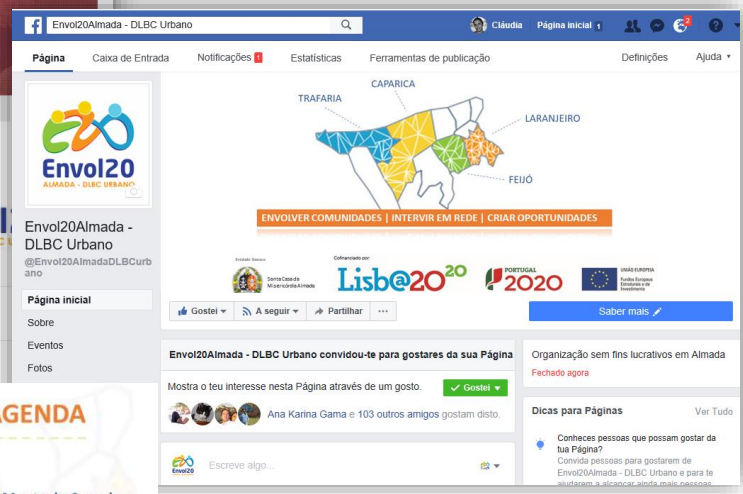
Envol20Almada - DLBC Urbano

Cláudia Página inicial 1

2

Página Caixa de Entrada Notificações 1 Estatísticas Ferramentas de publicação Definições Ajuda

Envol20
ALMADA - DLBC URBANO

Envol20Almada - DLBC Urbano
@Envol20AlmadaDLBCurbano

Página inicial
Sobre
Eventos
Fotos

AGENDA

TRAFARIA
CAPARICA
LARANJEIRO
FEIJÓ

ENVOLVER COMUNIDADES | INTERVIR EM REDE | CRIAR OPORTUNIDADES

Entidade Gestora
Santa Casa da Misericórdia de Almada
Cofinanciado por:
Lisb@20$^{20}$
PORTUGAL 2020
UNIÃO EUROPEIA
Fundos Europeus Estruturais e de Investimento

Gostei A seguir Partilhar ···
Saber mais

Envol20Almada - DLBC Urbano convidou-te para gostares da sua Página

Mostra o teu interesse nesta Página através de um gosto.
Gostei

Ana Karina Gama e 103 outros amigos gostam disto.

Escreve algo...

Organização sem fins lucrativos em Almada
Fechado agora

Dicas para Páginas
Ver Tudo

Conheces pessoas que possam gostar da tua Página?
Convida pessoas para gostarem de Envol20Almada - DLBC Urbano e para te ajudarem a alcançar ainda mais pessoas